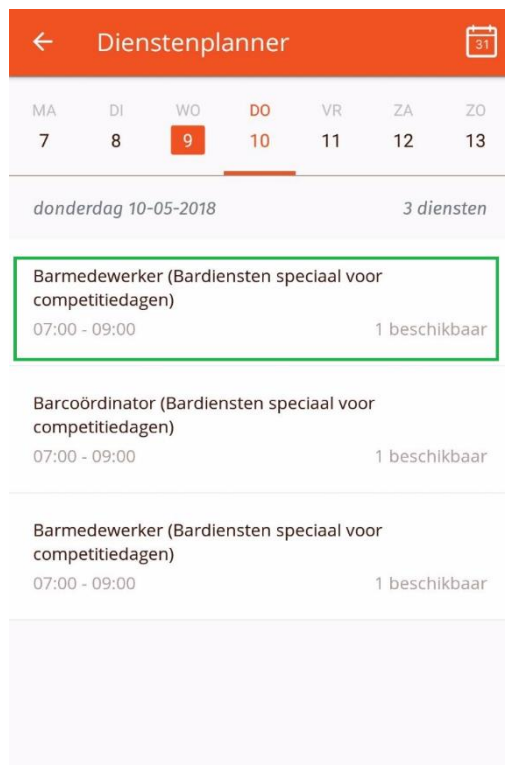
← Dienstenplanner 31

MA 7
DI 8
WO 9
DO 10
VR 11
ZA 12
ZO 13

donderdag 10-05-2018 3 diensten

Barmedewerker (Bardiensten speciaal voor competitiedagen)
07:00 - 09:00 1 beschikbaar

Barcoördinator (Bardiensten speciaal voor competitiedagen)
07:00 - 09:00 1 beschikbaar

Barmedewerker (Bardiensten speciaal voor competitiedagen)
07:00 - 09:00 1 beschikbaar